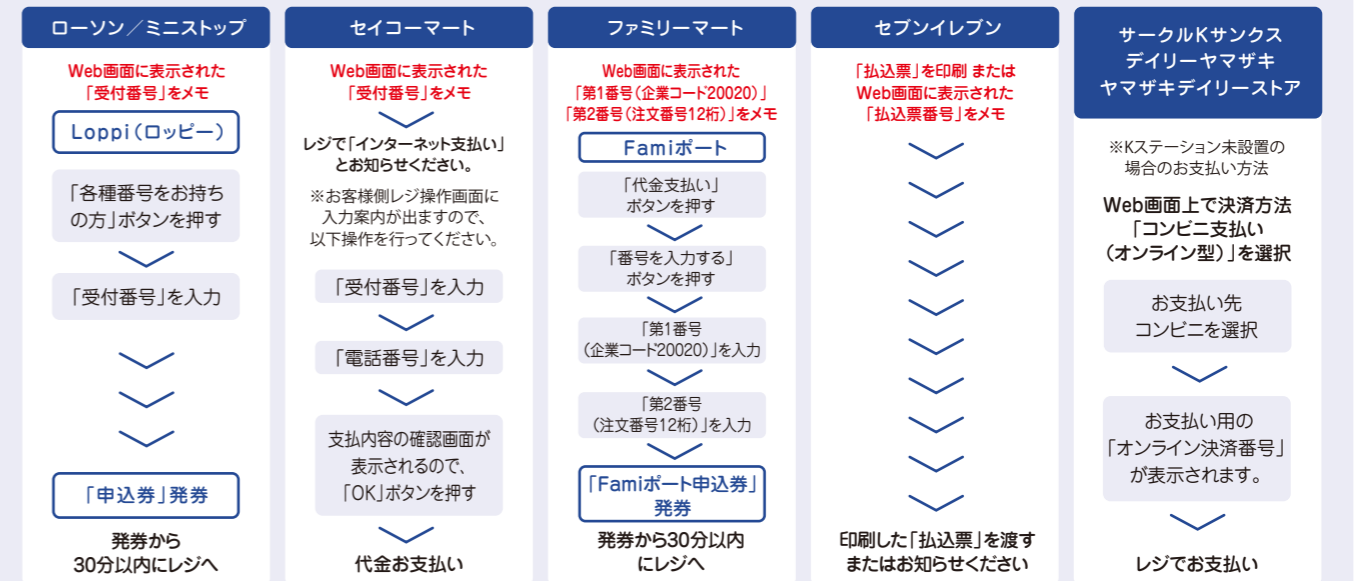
ローソン／ミニストップ

Web画面に表示された「受付番号」をメモ

Loppi（ロッピー）

「各種番号をお持ちの方」ボタンを押す

「受付番号」を入力

「申込券」発券

発券から30分以内にレジへ

セイコーマート

Web画面に表示された「受付番号」をメモ

レジで「インターネット支払い」とお知らせください。

※お客様側レジ操作画面に入力案内が出ますので、以下操作を行ってください。

「受付番号」を入力

「電話番号」を入力

支払内容の確認画面が表示されるので、「OK」ボタンを押す

代金お支払い

ファミリーマート

Web画面に表示された「第1番号（企業コード20020）」「第2番号（注文番号12桁）」をメモ

Famiポート

「代金支払い」ボタンを押す

「番号を入力する」ボタンを押す

「第1番号（企業コード20020）」を入力

「第2番号（注文番号12桁）」を入力

「Famiポート申込券」発券

発券から30分以内にレジへ

セブンイレブン

「払込票」を印刷 またはWeb画面に表示された「払込票番号」をメモ

印刷した「払込票」を渡すまたはお知らせください

サークルKサンクス
デイリーヤマザキ
ヤマザキデイリーストア

※Kステーション未設置の場合のお支払い方法

Web画面上で決済方法「コンビニ支払い（オンライン型）」を選択

お支払い先コンビニを選択

お支払い用の「オンライン決済番号」が表示されます。

レジでお支払い